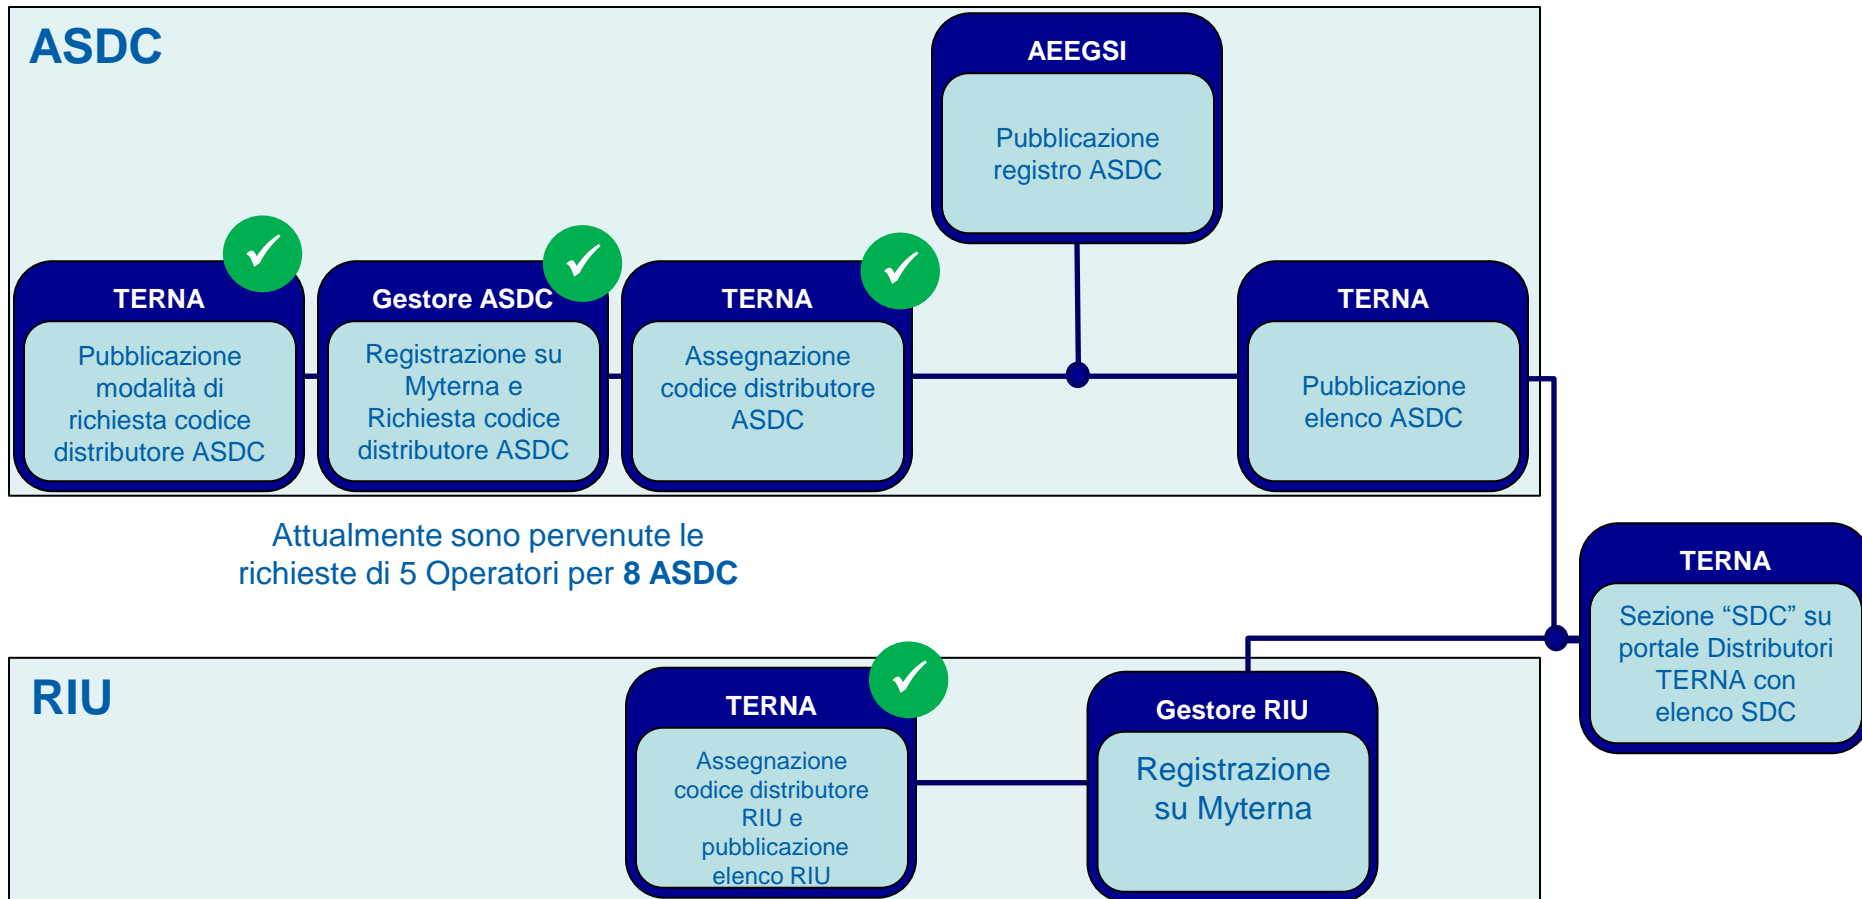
ASDC

AEEGSI
Pubblicazione registro ASDC

TERNA
Pubblicazione modalità di richiesta codice distributore ASDC

Gestore ASDC
Registrazione su Myterna e Richiesta codice distributore ASDC

TERNA
Assegnazione codice distributore ASDC

TERNA
Pubblicazione elenco ASDC

Attualmente sono pervenute le richieste di 5 Operatori per **8 ASDC**

TERNA
Sezione “SDC” su portale Distributori TERNA con elenco SDC

RIU

TERNA
Assegnazione codice distributore RIU e pubblicazione elenco RIU

Gestore RIU
Registrazione su Myterna